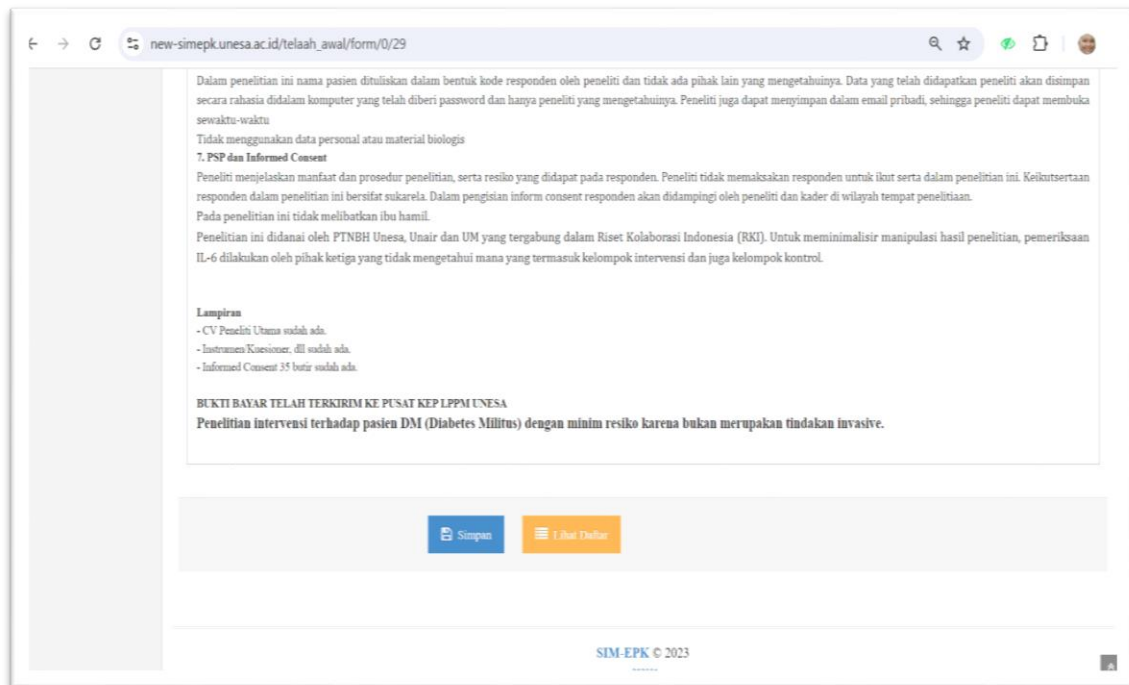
new-simepk.unesa.ac.id/telaah_awal/form/0/29

Dalam penelitian ini nama pasien dituliskan dalam bentuk kode responden oleh peneliti dan tidak ada pihak lain yang mengetahuinya. Data yang telah didapatkan peneliti akan disimpan secara rahasia didalam komputer yang telah diberi password dan hanya peneliti yang mengetahuinya. Peneliti juga dapat menyimpan dalam email pribadi, sehingga peneliti dapat membuka sewaktu-waktu
Tidak menggunakan data personal atau material biologis
7. PSP dan Informed Consent
Peneliti menjelaskan manfaat dan prosedur penelitian, serta resiko yang didapat pada responden. Peneliti tidak memaksakan responden untuk ikut serta dalam penelitian ini. Keikutsertaan responden dalam penelitian ini bersifat sukarela. Dalam pengisian inform consent responden akan didampingi oleh peneliti dan kader di wilayah tempat penelitiaan.
Pada penelitian ini tidak melibatkan ibu hamil.
Penelitian ini didanai oleh PTNBH Unesa, Unair dan UM yang tergabung dalam Riset Kolaborasi Indonesia (RKI). Untuk meminimalisir manipulasi hasil penelitian, pemeriksaan IL-6 dilakukan oleh pihak ketiga yang tidak mengetahui mana yang termasuk kelompok intervensi dan juga kelompok kontrol.

Lampiran
- CV Peneliti Utama sudah ada.
- Instrumen/Kuesioner, dll sudah ada.
- Informed Consent 35 butir sudah ada.

BUKTI BAYAR TELAH TERKIRIM KE PUSAT KEP LPPM UNESA
Penelitian intervensi terhadap pasien DM (Diabetes Militus) dengan minim resiko karena bukan merupakan tindakan invasive.

Simpan
Lihat Daftar

SIM-EPK © 2023